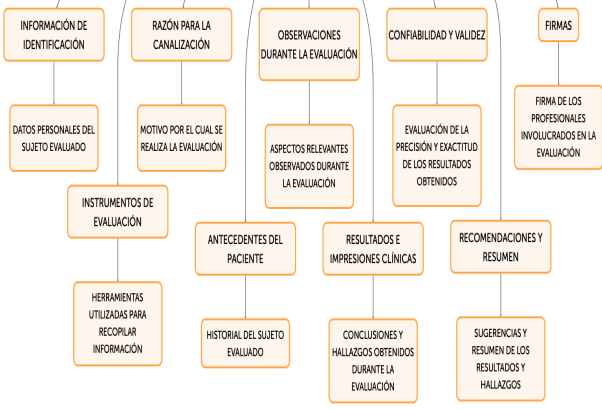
INFORMACIÓN DE IDENTIFICACIÓN

DATOS PERSONALES DEL SUJETO EVALUADO

RAZÓN PARA LA CANALIZACIÓN

MOTIVO POR EL CUAL SE REALIZA LA EVALUACIÓN

OBSERVACIONES DURANTE LA EVALUACIÓN

ASPECTOS RELEVANTES OBSERVADOS DURANTE LA EVALUACIÓN

CONFIABILIDAD Y VALIDEZ

EVALUACIÓN DE LA PRECISIÓN Y EXACTITUD DE LOS RESULTADOS OBTENIDOS

FIRMAS

FIRMA DE LOS PROFESIONALES INVOLUCRADOS EN LA EVALUACIÓN

INSTRUMENTOS DE EVALUACIÓN

HERRAMIENTAS UTILIZADAS PARA RECOPILAR INFORMACIÓN

ANTECEDENTES DEL PACIENTE

HISTORIAL DEL SUJETO EVALUADO

RESULTADOS E IMPRESIONES CLÍNICAS

CONCLUSIONES Y HALLAZGOS OBTENIDOS DURANTE LA EVALUACIÓN

RECOMENDACIONES Y RESUMEN

SUGERENCIAS Y RESUMEN DE LOS RESULTADOS Y HALLAZGOS